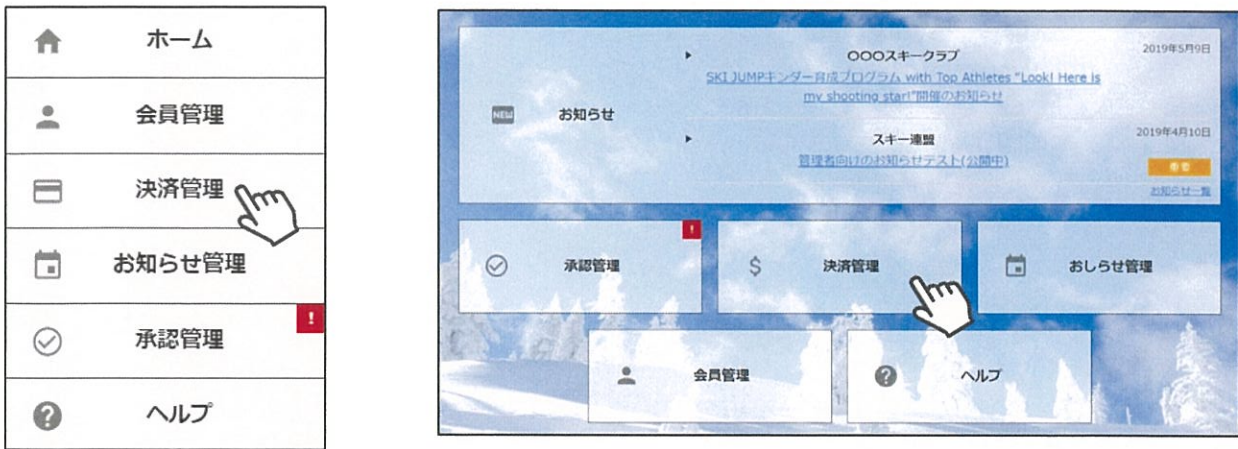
ホーム

会員管理

決済管理

お知らせ管理

承認管理

!

ヘルプ

NEW お知らせ

OOOスキークラブ

2019年5月9日

SKI JUMPキンダー育成プログラム with Top Athletes "Look! Here is my shooting star!"開催のお知らせ

スキー連盟

2019年4月10日

管理者向けのお知らせテスト(公開中)

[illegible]

お知らせ一覧

承認管理

!

決済管理

おしらせ管理

会員管理

ヘルプ